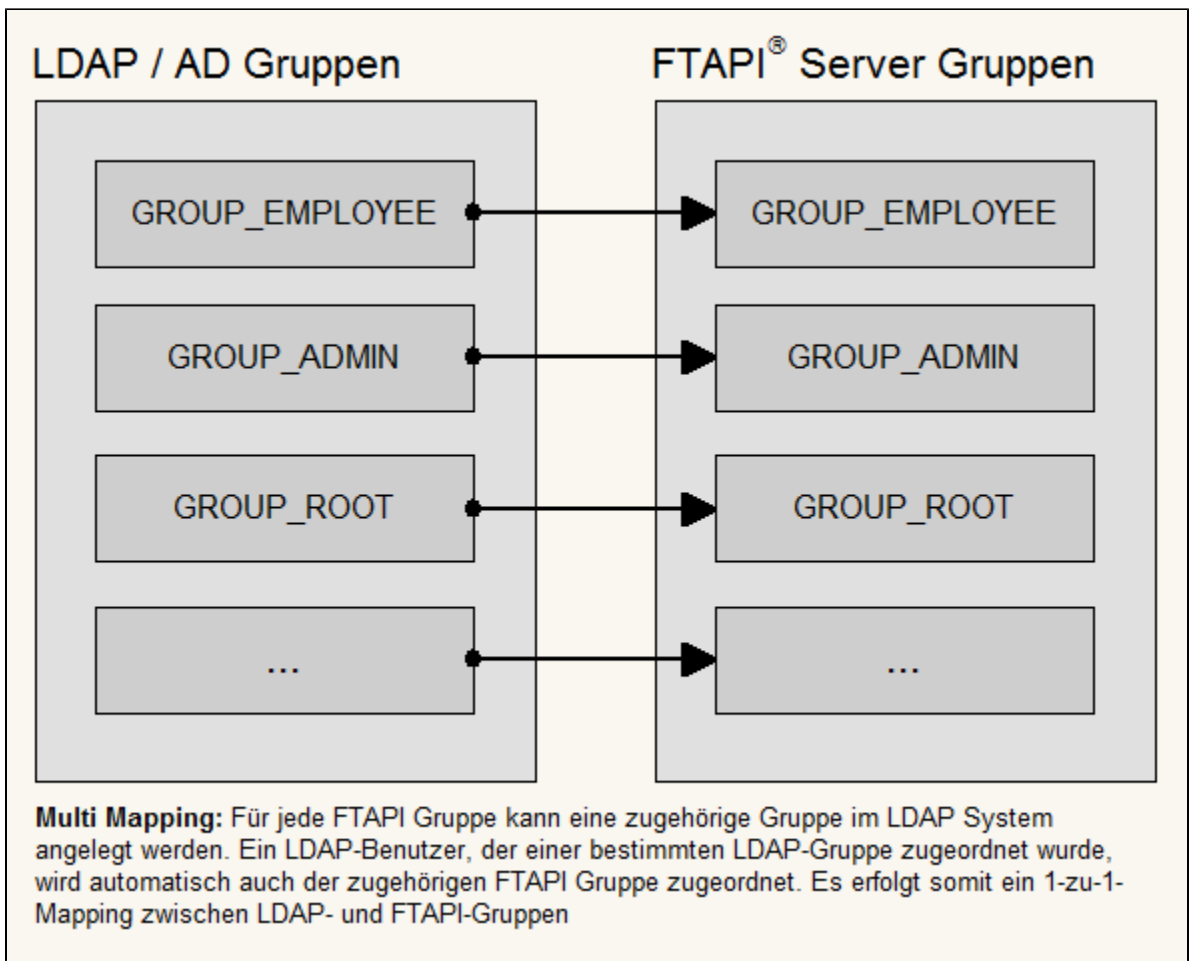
LDAP / AD Gruppen

FTAPI® Server Gruppen

GROUP_EMPLOYEE

GROUP_EMPLOYEE

GROUP_ADMIN

GROUP_ADMIN

GROUP_ROOT

GROUP_ROOT

...

...

**Multi Mapping:** Für jede FTAPI Gruppe kann eine zugehörige Gruppe im LDAP System angelegt werden. Ein LDAP-Benutzer, der einer bestimmten LDAP-Gruppe zugeordnet wurde, wird automatisch auch der zugehörigen FTAPI Gruppe zugeordnet. Es erfolgt somit ein 1-zu-1-Mapping zwischen LDAP- und FTAPI-Gruppen